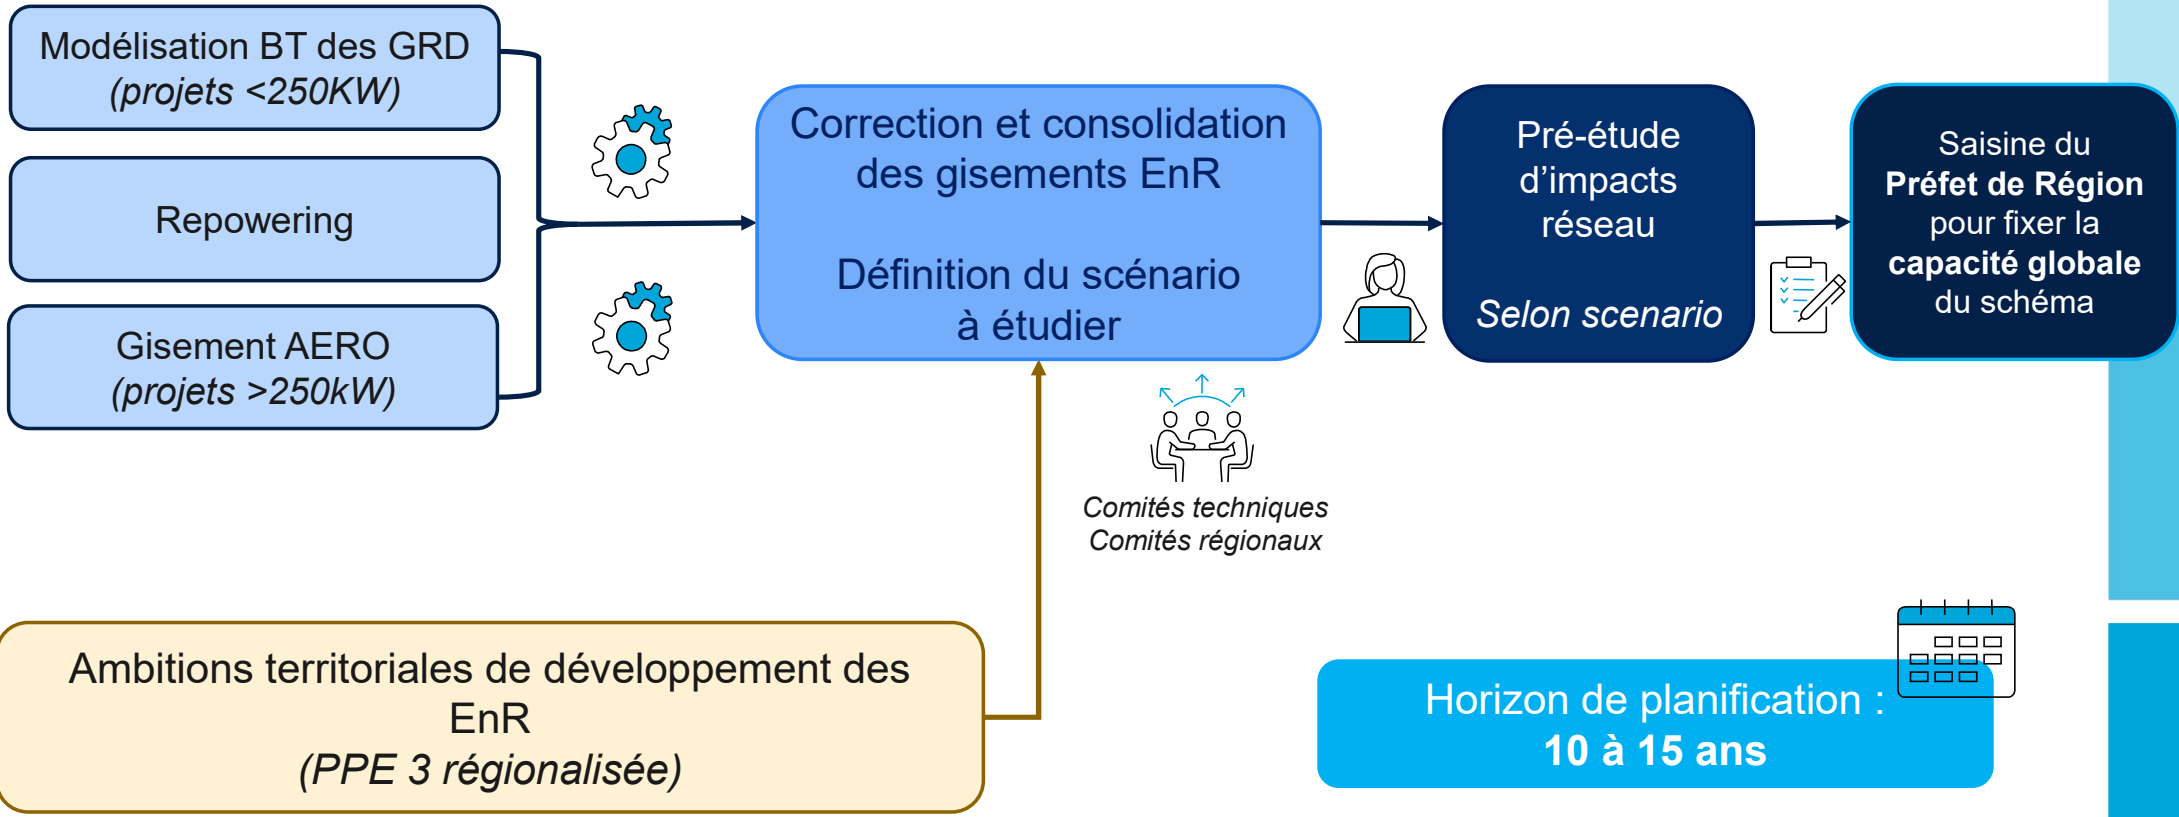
Modélisation BT des GRD
(projets <250KW)

Repowering

Gisement AERO
(projets >250kW)

Correction et consolidation des gisements EnR

Définition du scénario à étudier

Pré-étude d'impacts réseau

Selon scenario

Saisine du **Préfet de Région** pour fixer la **capacité globale** du schéma

Comités techniques
Comités régionaux

Ambitions territoriales de développement des EnR
(PPE 3 régionalisée)

Horizon de planification :
10 à 15 ans